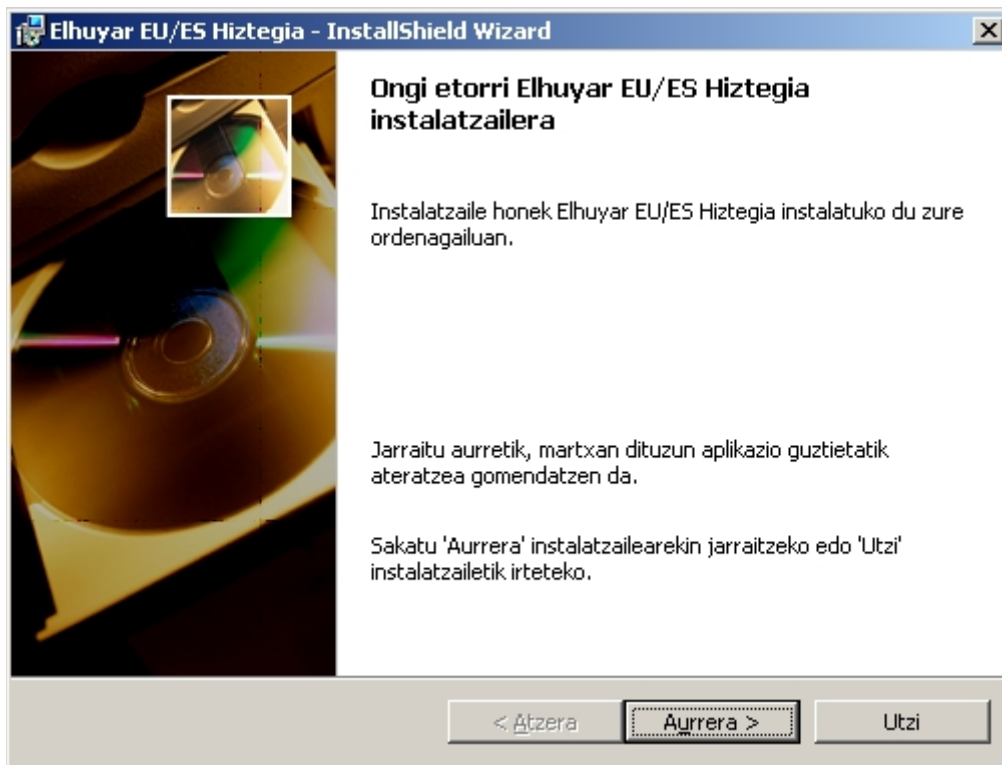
Elhuyar EU/ES Hiztegia - InstallShield Wizard

Ongi etorri Elhuyar EU/ES Hiztegia instalatzailera

Instalatzaile honek Elhuyar EU/ES Hiztegia instalatuko du zure ordenagailuan.

Jarraitu aurretik, martxan dituzun aplikazio guztietatik ateratzea gomendatzen da.

Sakatu 'Aurrera' instalatzailearekin jarraitzeko edo 'Utzi' instalatzailetik irteteko.

< Atzera

Aurrera >

Utzi